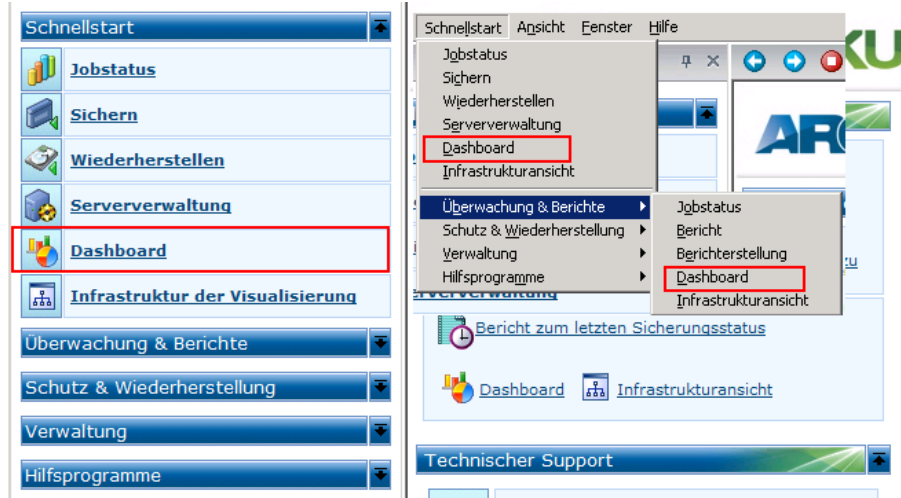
Schnellstart

Jobstatus

Sichern

Wiederherstellen

Serververwaltung

Dashboard

Infrastruktur der Visualisierung

Überwachung & Berichte

Schutz & Wiederherstellung

Verwaltung

Hilfsprogramme

Schnellstart Ansicht Fenster Hilfe

Jobstatus
Sichern
Wiederherstellen
Serververwaltung
Dashboard
Infrastrukturansicht

Überwachung & Berichte
Schutz & Wiederherstellung
Verwaltung
Hilfsprogramme

Jobstatus
Bericht
Berichterstellung
Dashboard
Infrastrukturansicht

ARC

KU

zu

Serververwaltung

Bericht zum letzten Sicherungsstatus

Dashboard Infrastrukturansicht

Technischer Support